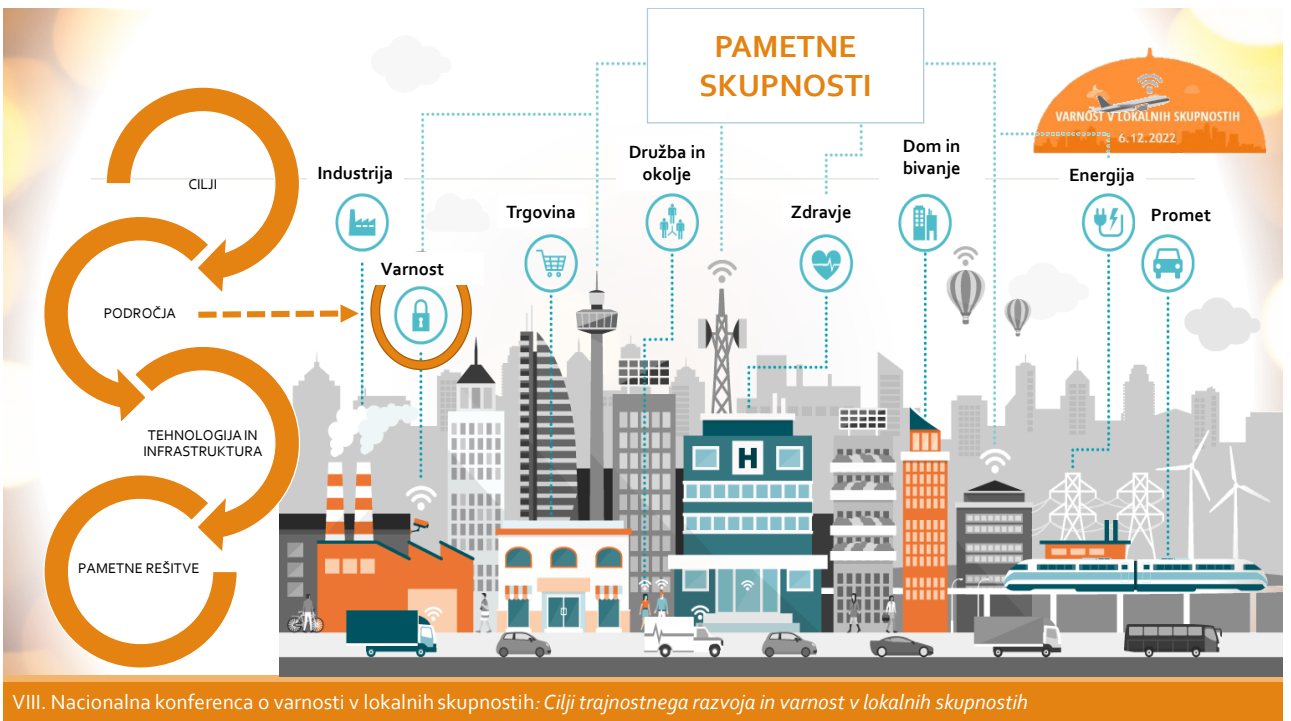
PAMETNE SKUPNOSTI

VARNOST V LOKALNIH SKUPNOSTIH
6. 12. 2022

CILJI

PODROČJA

TEHNOLOGIJA IN INFRASTRUKTURA

PAMETNE REŠITVE

Industrija

Varnost

Trgovina

Družba in okolje

Zdravje

Dom in bivanje

Energija

Promet

H

VIII. Nacionalna konferenca o varnosti v lokalnih skupnostih: Cilji trajnostnega razvoja in varnost v lokalnih skupnostih